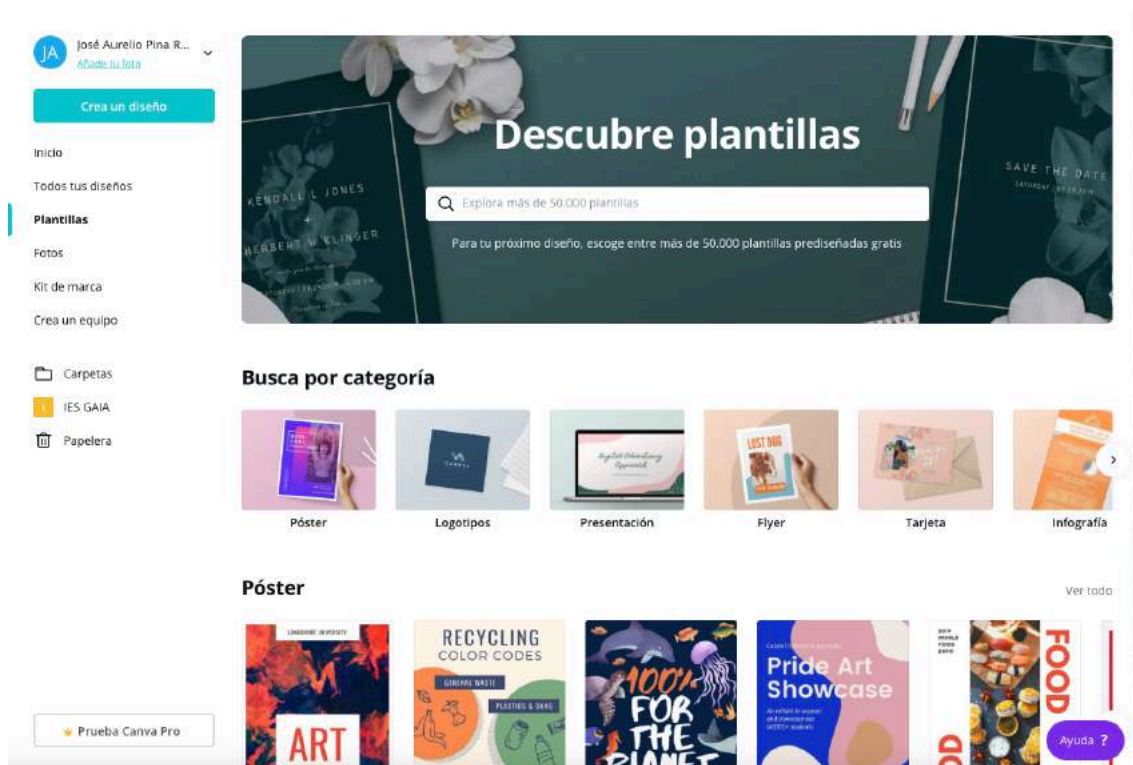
JA José Aurelio Pina R...
Añade tu foto

Crea un diseño

Inicio
Todos tus diseños
Plantillas
Fotos
Kit de marca
Crea un equipo

Carpetas
I IES GAIA
Papelera

Prueba Canva Pro

KENDALL L JONES
+
HERBERT V KLINGER

SAVE THE DATE

Descubre plantillas

Explora más de 50.000 plantillas

Para tu próximo diseño, escoge entre más de 50.000 plantillas prediseñadas gratis

Busca por categoría

LOST DOG

Póster
Logotipos
Presentación
Flyer
Tarjeta
Infografía

Póster

Ver todo

ART

RECYCLING
COLOR CODES
GENERAL WASTE
PLASTICS & CANS

100% FOR THE PLANET

Pride Art Showcase

FOOD

Ayuda ?